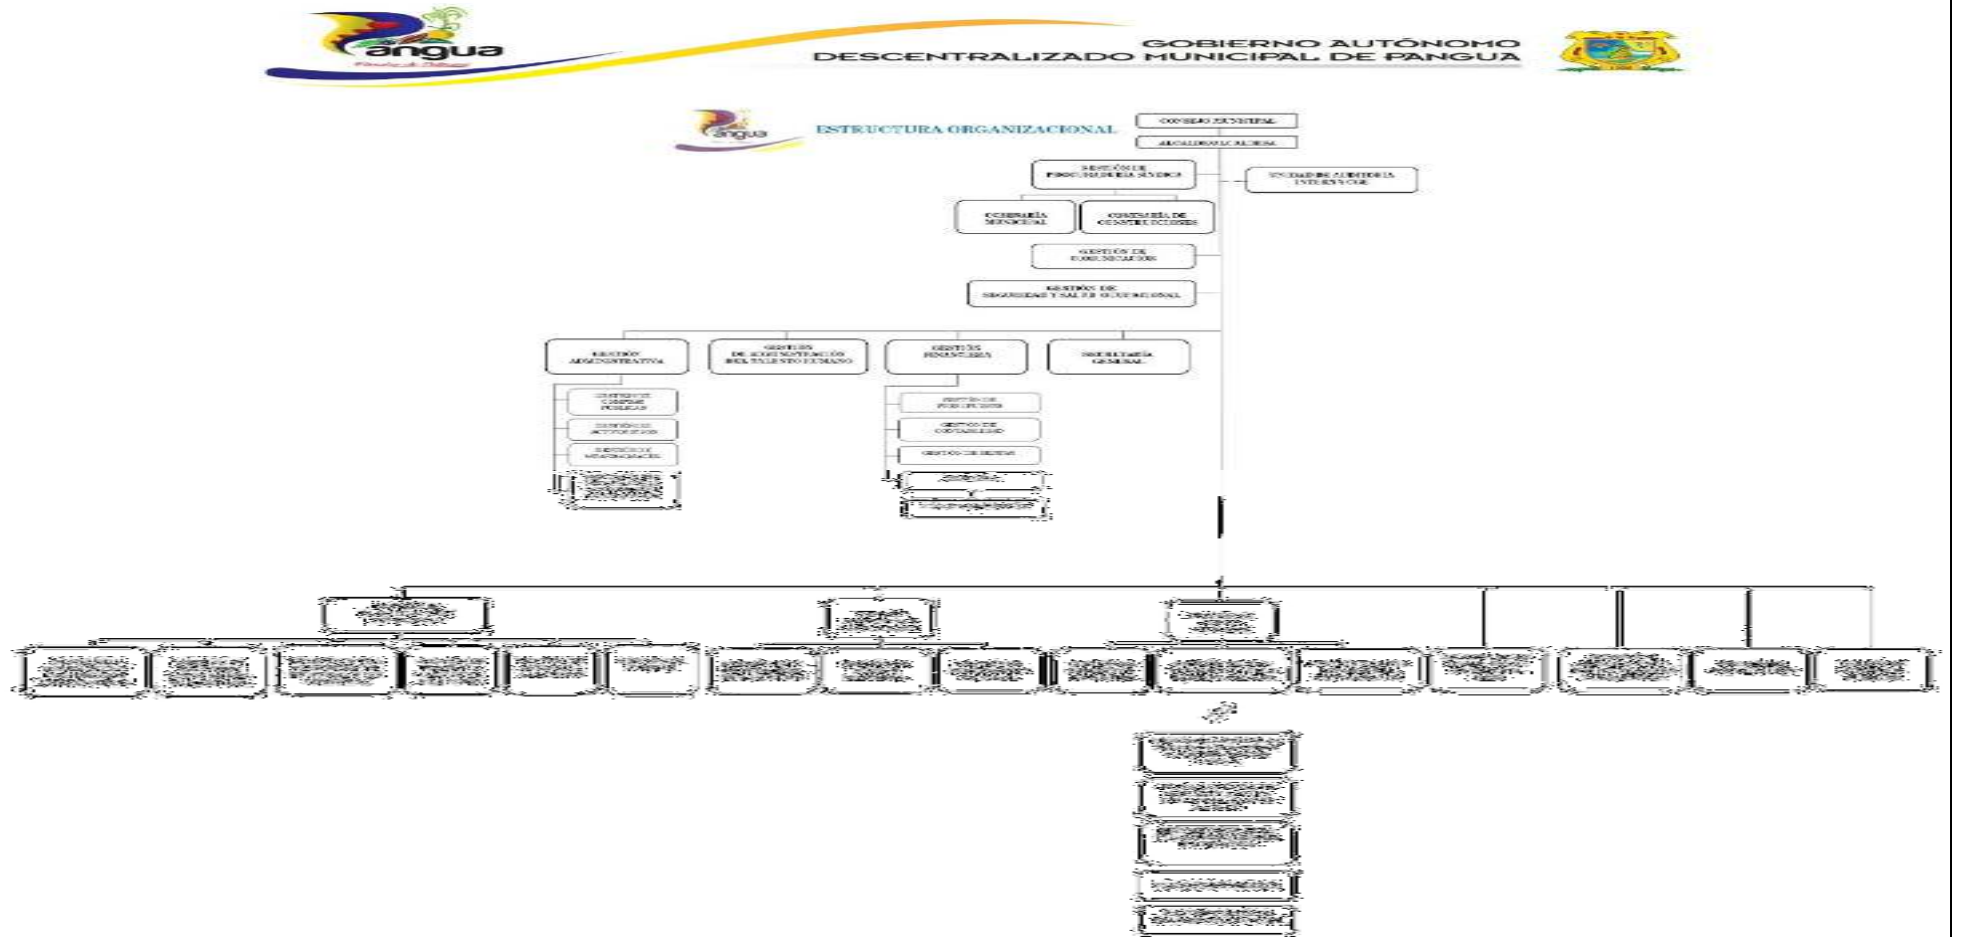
Pangua

GOBIERNO AUTÓNOMO DESCENTRALIZADO MUNICIPAL DE PANGUA

Pangua

ESTRUCTURA ORGANIZACIONAL

CONSEJO MUNICIPAL

ALCALDÍA/ALCALDESA

GESTIÓN DE PROCURADURÍA SÍNDICA

UNIDAD DE AUDITORÍA INTERNA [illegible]

COMISARÍA MUNICIPAL

COMISARÍA DE CONSTRUCCIONES

GESTIÓN DE COMUNICACIÓN

GESTIÓN DE SEGURIDAD Y SALUD OCUPACIONAL

GESTIÓN ADMINISTRATIVA

GESTIÓN DE ADMINISTRACIÓN DEL TALENTO HUMANO

GESTIÓN FINANCIERA

SECRETARÍA GENERAL

GESTIÓN DE COMPRAS PÚBLICAS

GESTIÓN DE ACTIVOS FIJOS

GESTIÓN DE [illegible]

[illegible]

GESTIÓN DE PRESUPUESTO

GESTIÓN DE CONTABILIDAD

GESTIÓN DE RENTAS

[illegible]

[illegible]